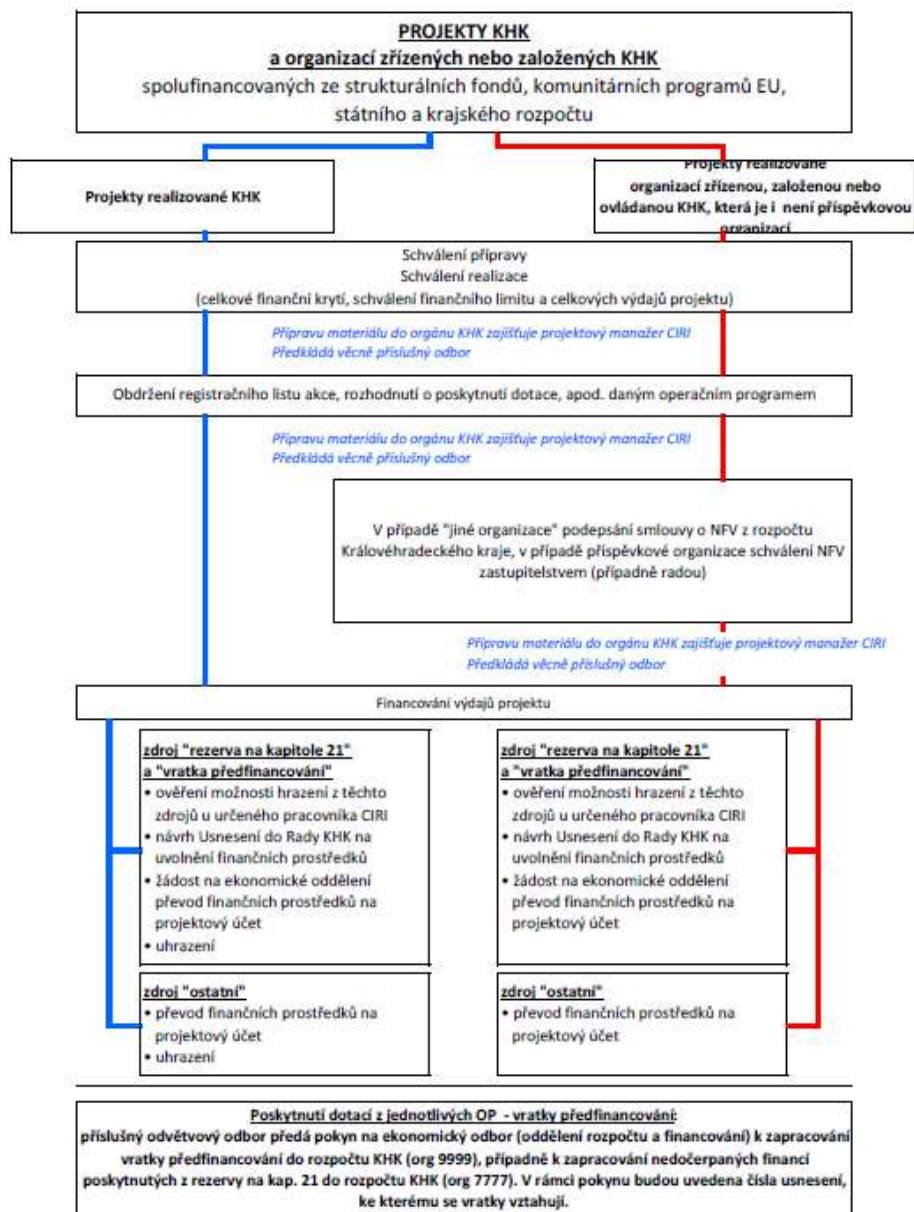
PROJEKTY KHK
a organizací zřízených nebo založených KHK
spolufinancovaných ze strukturálních fondů, komunitárních programů EU, státního a krajského rozpočtu

Projekty realizované KHK

Projekty realizované organizací zřízenou, založenou nebo ovládanou KHK, která je i není příspěvkovou organizací

Schválení přípravy
Schválení realizace
(celkové finanční krytí, schválení finančního limitu a celkových výdajů projektu)

Přípravu materiálu do orgánu KHK zajišťuje projektový manažer CIRI
Předkládá věcně příslušný odbor

Obdržení registračního listu akce, rozhodnutí o poskytnutí dotace, apod. daným operačním programem

Přípravu materiálu do orgánu KHK zajišťuje projektový manažer CIRI
Předkládá věcně příslušný odbor

V případě "jiné organizace" podepsání smlouvy o NFV z rozpočtu Královéhradeckého kraje, v případě příspěvkové organizace schválení NFV zastupitelstvem (případně radou)

Přípravu materiálu do orgánu KHK zajišťuje projektový manažer CIRI
Předkládá věcně příslušný odbor

Financování výdajů projektu

zdroj "rezerva na kapitole 21" a "vratka předfinancování"
• ověření možnosti hrazení z těchto zdrojů u určeného pracovníka CIRI
• návrh Usnesení do Rady KHK na uvolnění finančních prostředků
• žádost na ekonomické oddělení převod finančních prostředků na projektový účet
• uhrazení

zdroj "rezerva na kapitole 21" a "vratka předfinancování"
• ověření možnosti hrazení z těchto zdrojů u určeného pracovníka CIRI
• návrh Usnesení do Rady KHK na uvolnění finančních prostředků
• žádost na ekonomické oddělení převod finančních prostředků na projektový účet

zdroj "ostatní"
• převod finančních prostředků na projektový účet
• uhrazení

zdroj "ostatní"
• převod finančních prostředků na projektový účet

Poskytnutí dotací z jednotlivých OP - vratky předfinancování:
příslušný odvětvový odbor předá pokyn na ekonomický odbor (oddělení rozpočtu a financování) k zapracování vratky předfinancování do rozpočtu KHK (org 9999), případně k zapracování nedočerpaných financí poskytnutých z rezervy na kap. 21 do rozpočtu KHK (org 7777). V rámci pokynu budou uvedena čísla usnesení, ke kterému se vratky vztahují.